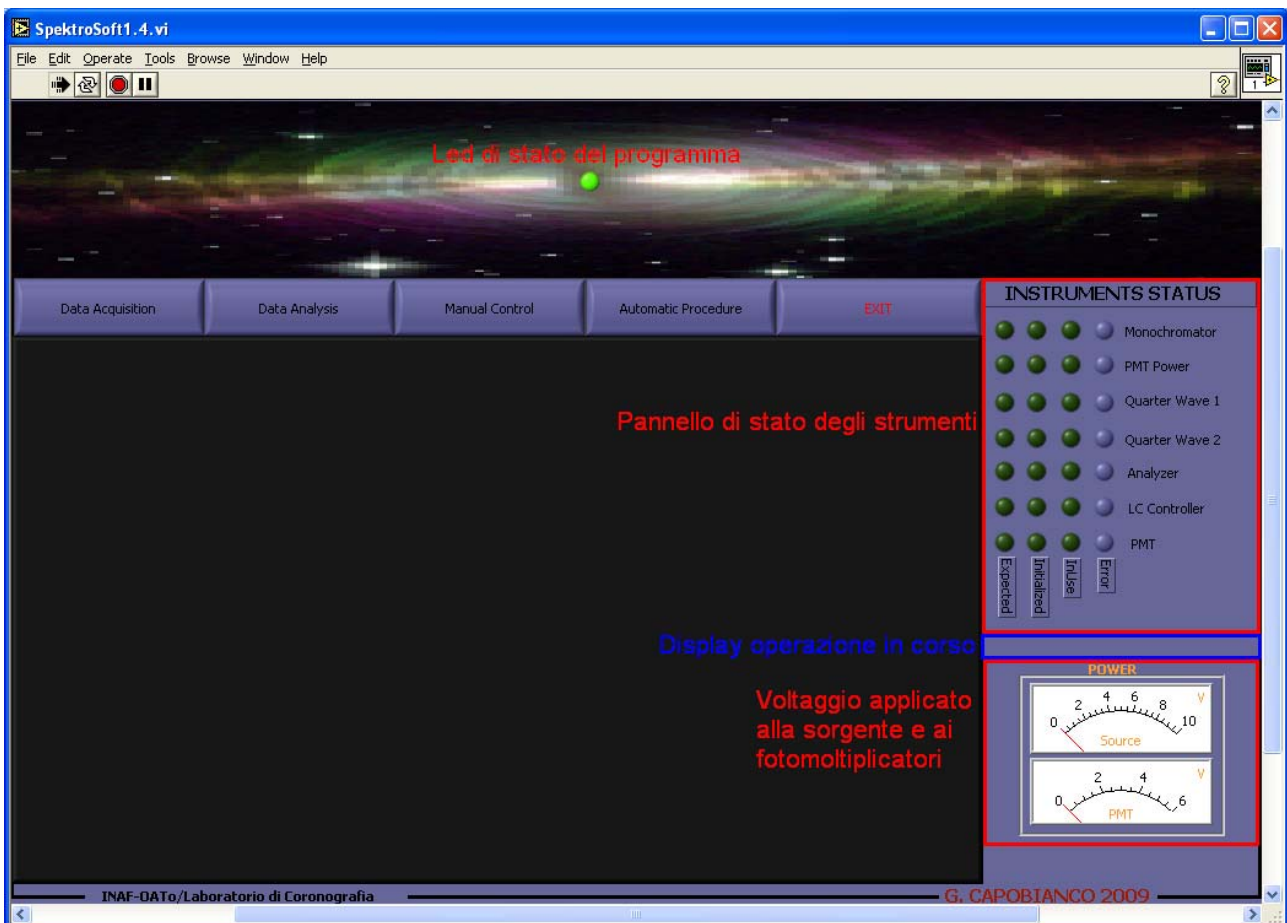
SpektroSoft1.4.vi

File Edit Operate Tools Browse Window Help

Led di stato del programma

Data Acquisition

Data Analysis

Manual Control

Automatic Procedure

EXIT

INSTRUMENTS STATUS

Monochromator

PMT Power

Quarter Wave 1

Quarter Wave 2

Analyzer

LC Controller

PMT

Expected

Initialized

InUse

Error

Pannello di stato degli strumenti

Display operazione in corso

POWER

V

0 2 4 6 8 10

Source

V

0 2 4 6

PMT

Voltaggio applicato alla sorgente e ai fotomoltiplicatori

INAF-OATo/Laboratorio di Coronografia

G. CAPOBIANCO 2009